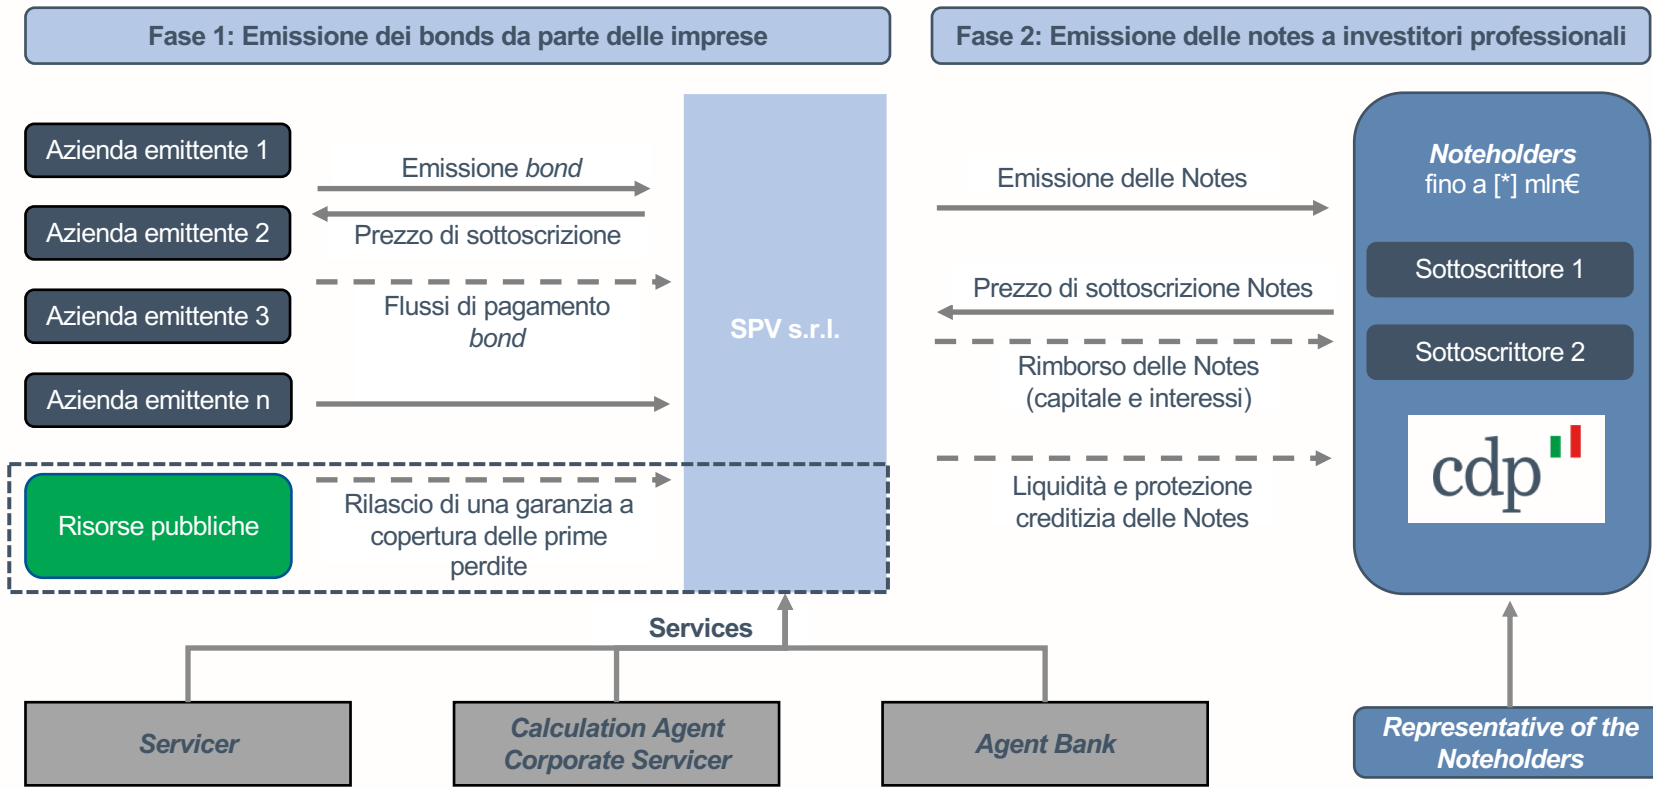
Fase 1: Emissione dei bonds da parte delle imprese

Fase 2: Emissione delle notes a investitori professionali

Azienda emittente 1

Azienda emittente 2

Azienda emittente 3

Azienda emittente n

Emissione bond

Prezzo di sottoscrizione

Flussi di pagamento bond

SPV s.r.l.

Risorse pubbliche

Rilascio di una garanzia a copertura delle prime perdite

Emissione delle Notes

Prezzo di sottoscrizione Notes

Rimborso delle Notes (capitale e interessi)

Liquidità e protezione creditizia delle Notes

Noteholders fino a [*] mln€

Sottoscrittore 1

Sottoscrittore 2

cdp

Services

Servicer

Calculation Agent Corporate Servicer

Agent Bank

Representative of the Noteholders